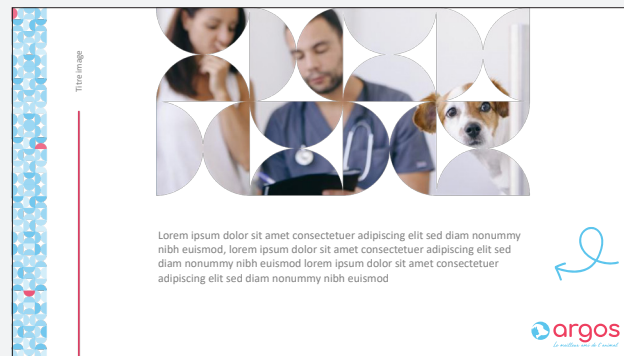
Titre image

Lorem ipsum dolor sit amet consectetuer adipiscing elit sed diam nonummy nibh euismod, lorem ipsum dolor sit amet consectetuer adipiscing elit sed diam nonummy nibh euismod lorem ipsum dolor sit amet consectetuer adipiscing elit sed diam nonummy nibh euismod

argos
Le meilleur ami de l'animal